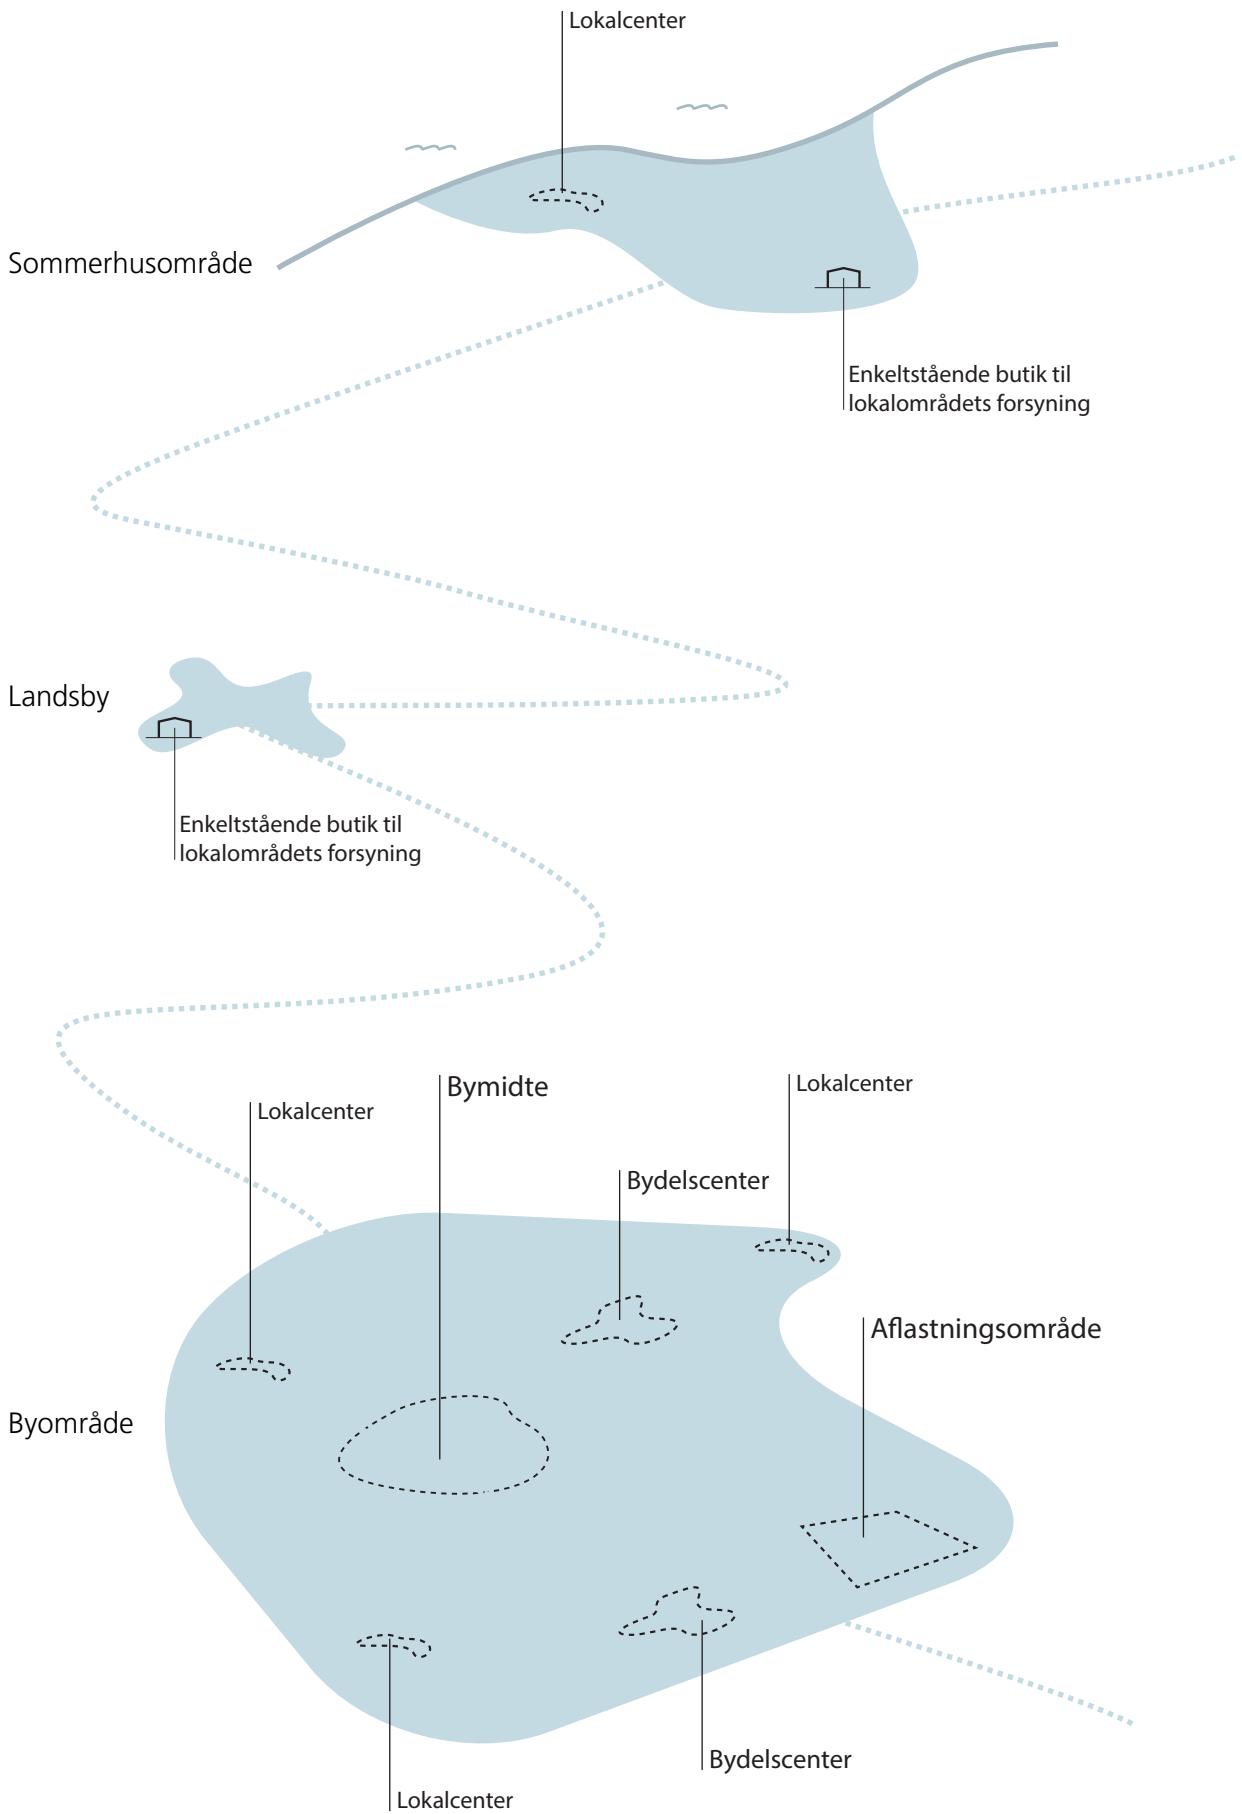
Lokalcenter

Sommerhusområde

Enkeltstående butik til lokalområdets forsyning

Landsby

Enkeltstående butik til lokalområdets forsyning

Bymidte

Lokalcenter

Lokalcenter

Bydelscenter

Aflastningsområde

Byområde

Bydelscenter

Lokalcenter